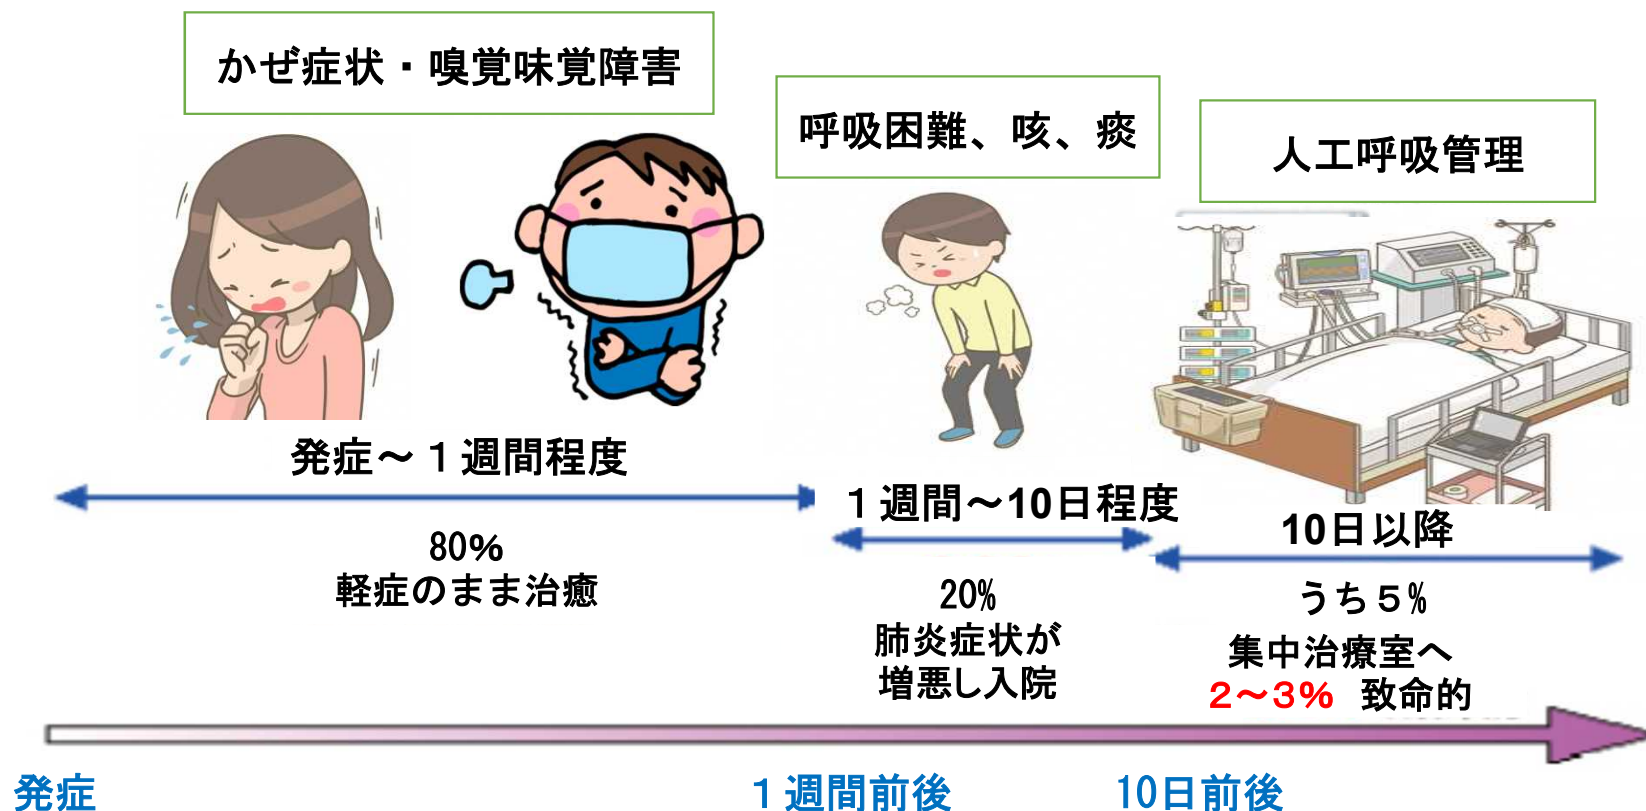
かぜ症状・嗅覚味覚障害

呼吸困難、咳、痰

人工呼吸管理

発症～１週間程度

80%
軽症のまま治癒

１週間～10日程度

20%
肺炎症状が
増悪し入院

10日以降

うち５%
集中治療室へ
2～3%　致命的

発症

１週間前後

10日前後